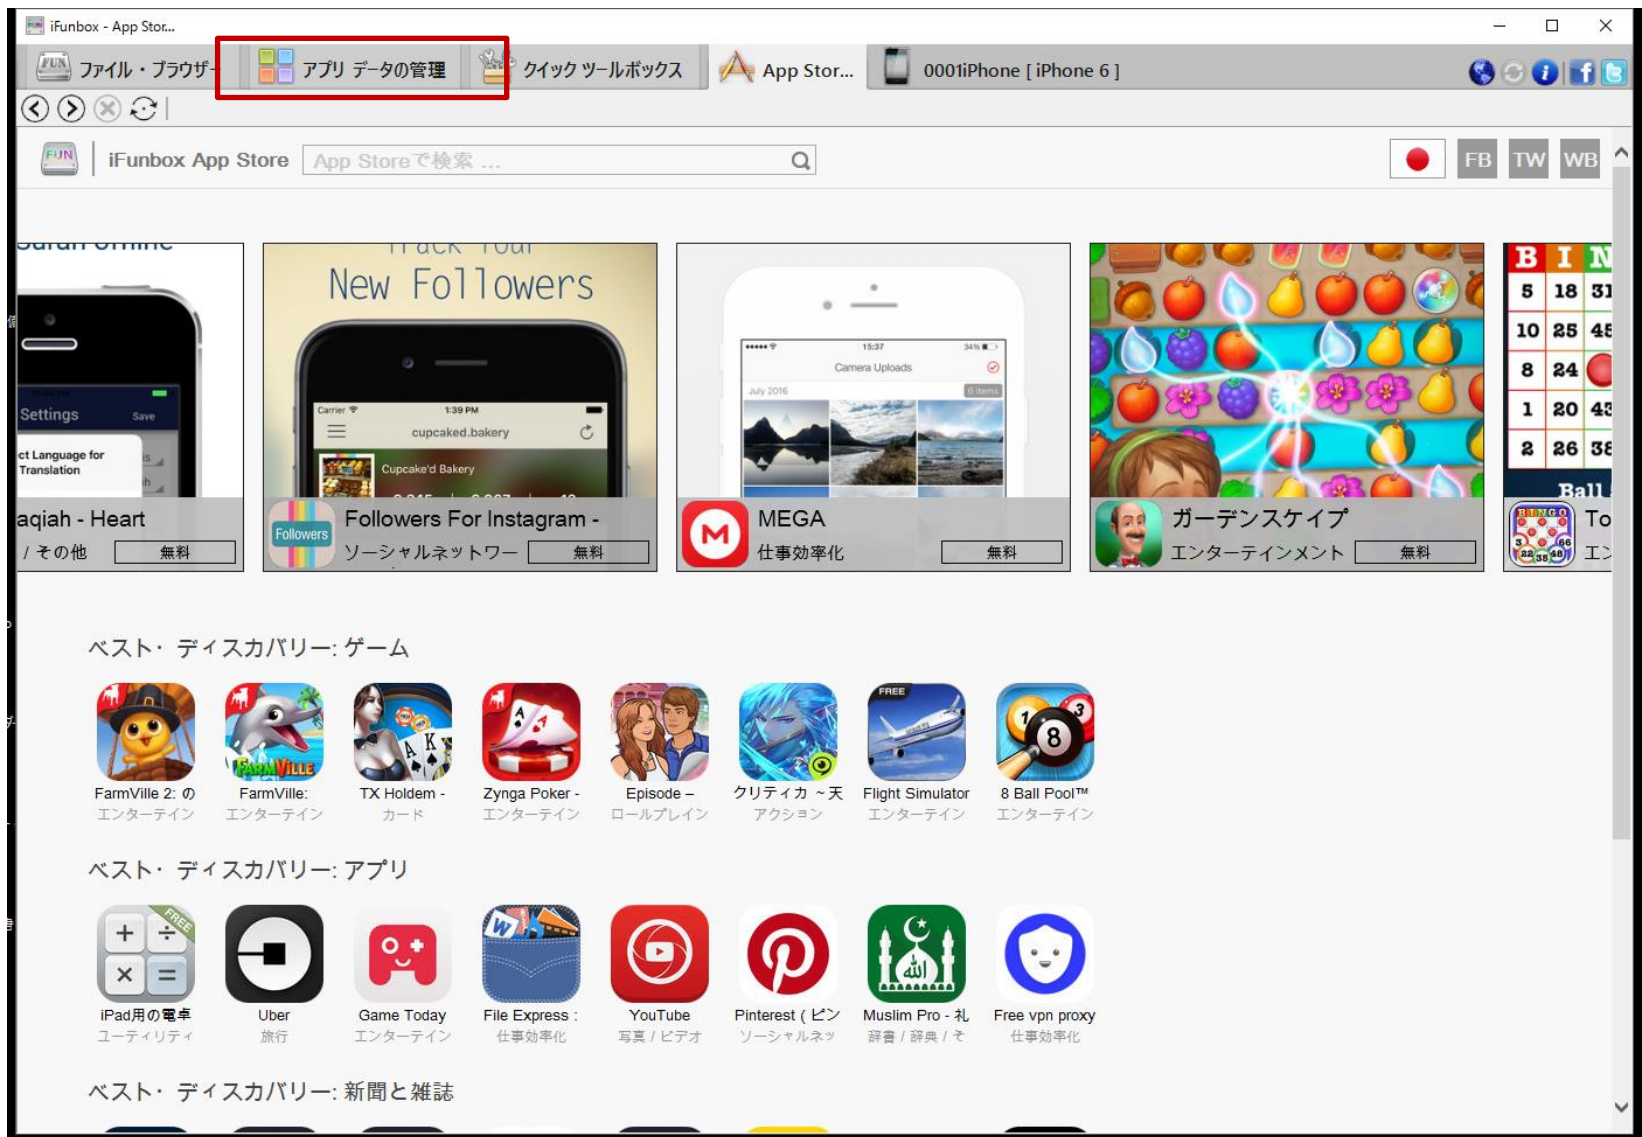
iFunbox - App Stor...

ファイル・ブラウザ | アプリ データの管理 | クイック ツールボックス | App Stor... | 0001iPhone [ iPhone 6 ]

iFunbox App Store | App Storeで検索 ...

FB TW WB

New Followers

Settings Save

ct Language for Translation

Carrier 1:39 PM cupcaked.bakery Cupcake'd Bakery

15:37 Camera Uploads July 2016

aqiah - Heart
/ その他 無料

Followers
Followers For Instagram -
ソーシャルネットワー 無料

MEGA
仕事効率化 無料

ガーデンスケイプ
エンターテインメント 無料

| B | I | N |
|---|---|---|
| 5 | 18 | 31 |
| 10 | 25 | 45 |
| 8 | 24 | |
| 1 | 20 | 43 |
| 2 | 26 | 38 |

Ball
To
エン

ベスト・ディスカバリー: ゲーム

FarmVille 2: の
エンターテイン

FarmVille:
エンターテイン

TX Holdem -
カード

Zynga Poker -
エンターテイン

Episode –
ロールプレイン

クリティカ ~天
アクション

FREE
Flight Simulator
エンターテイン

8 Ball Pool™
エンターテイン

ベスト・ディスカバリー: アプリ

FREE
iPad用の電卓
ユーティリティ

Uber
旅行

Game Today
エンターテイン

File Express :
仕事効率化

YouTube
写真 / ビデオ

Pinterest ( ピン
ソーシャルネッ

Muslim Pro - 礼
辞書 / 辞典 / そ

Free vpn proxy
仕事効率化

ベスト・ディスカバリー: 新聞と雑誌